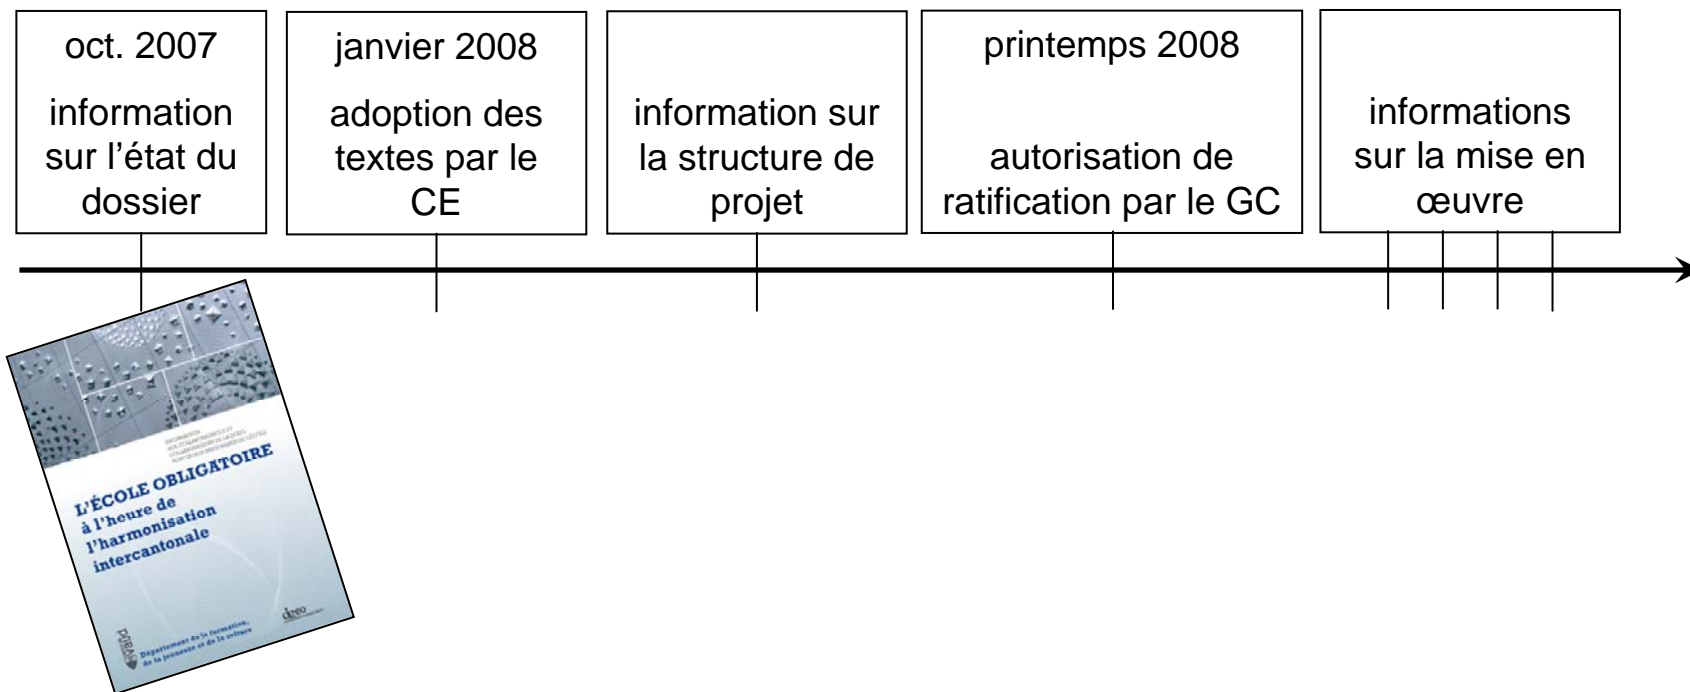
oct. 2007

information sur l'état du dossier

janvier 2008

adoption des textes par le CE

information sur la structure de projet

printemps 2008

autorisation de ratification par le GC

informations sur la mise en œuvre

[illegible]

L'ÉCOLE OBLIGATOIRE à l'heure de l'harmonisation intercantonale

Département de la formation, de la jeunesse et de la culture

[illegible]